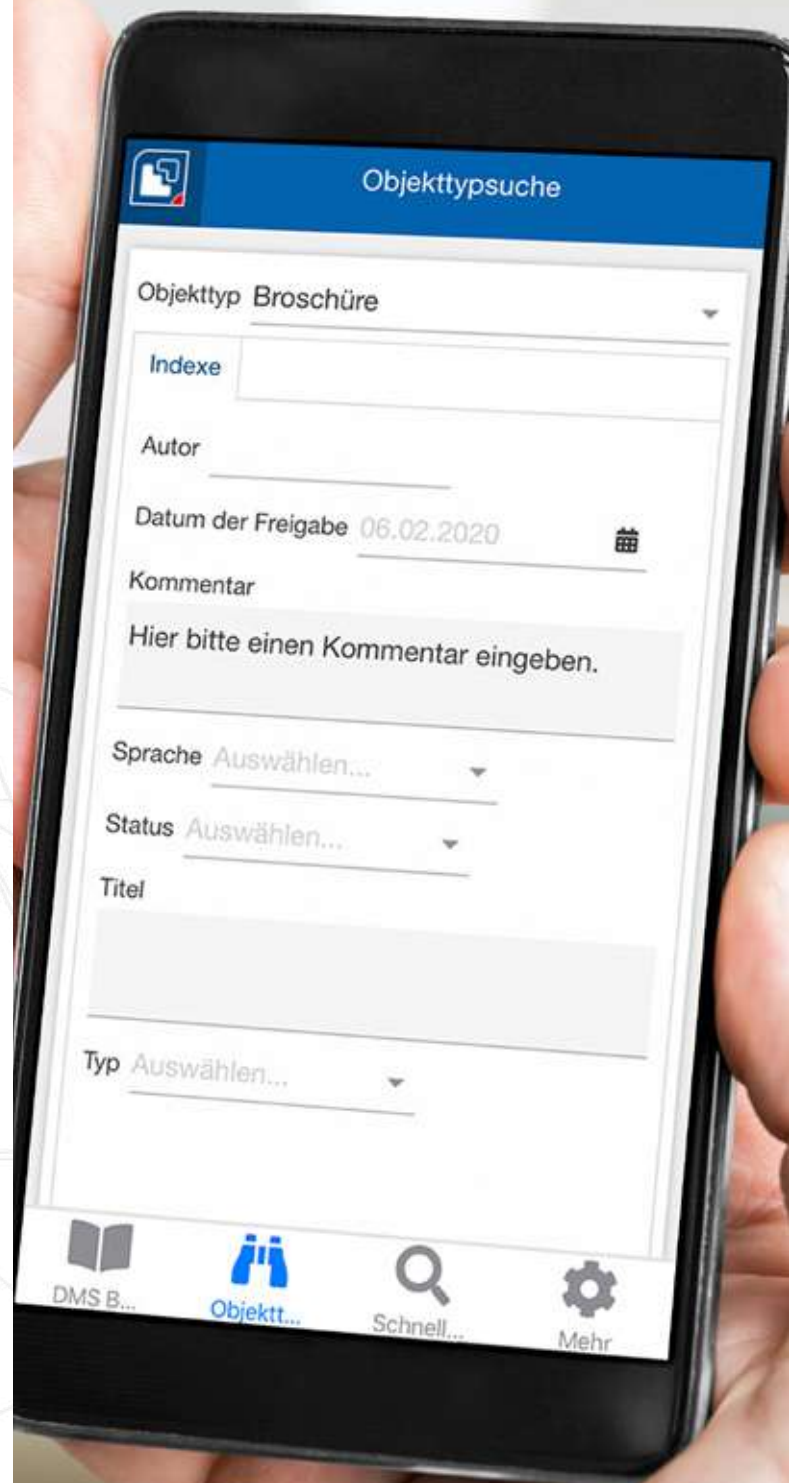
Objekttypsuche

Objekttyp Broschüre

Indexe

Autor

Datum der Freigabe 06.02.2020

Kommentar

Hier bitte einen Kommentar eingeben.

Sprache Auswählen...

Status Auswählen...

Titel

Typ Auswählen...

DMS B... Objektt... Schnell... Mehr